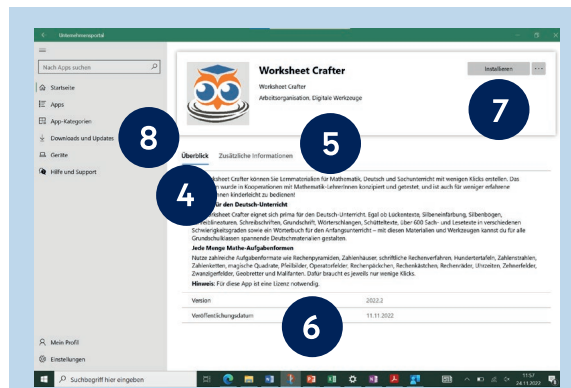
Unternehmensportal

Nach Apps suchen

Startseite
Apps
App-Kategorien
Downloads und Updates
Geräte
Hilfe und Support

Mein Profil
Einstellungen

Worksheet Crafter
Worksheet Crafter
Arbeitsorganisation, Digitale Werkzeuge

Installieren

7

8

5

Überblick Zusätzliche Informationen

4

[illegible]ksheet Crafter können Sie Lernmaterialien für Mathematik, Deutsch und Sachunterricht mit wenigen Klicks erstellen. Das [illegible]m wurde in Kooperationen mit Mathematik-Lehrerinnen konzipiert und getestet, und ist auch für weniger erfahrene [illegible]innen kinderleicht zu bedienen!
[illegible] für den Deutsch-Unterricht
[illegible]ksheet Crafter eignet sich prima für den Deutsch-Unterricht. Egal ob Lückentexte, Silbeneinfärbung, Silbenbogen, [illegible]linien, Schreibschriften, Grundschrift, Wörterschlangen, Schüttelreime, über 600 Sach- und Lesetexte in verschiedenen Schwierigkeitsgraden sowie ein Wörterbuch für den Anfangsunterricht – mit diesen Materialien und Werkzeugen kannst du für alle Grundschulklassen spannende Deutschmaterialien gestalten.
Jede Menge Mathe-Aufgabenformen
Nutze zahlreiche Aufgabenformate wie Rechenpyramiden, Zahlenhäuser, schriftliche Rechenverfahren, Hundertertafeln, Zahlenstrahlen, Zahlenketten, magische Quadrate, Pfeilbilder, Operatorfelder, Rechengeschichten, Rechenkästchen, Rechenräder, Uhrzeiten, Zehnerfelder, Zwanzigerfelder, Geobretter und Malfanten. Dafür braucht es jeweils nur wenige Klicks.
Hinweis: Für diese App ist eine Lizenz notwendig.

Version 2022.2
Veröffentlichungsdatum 11.11.2022

6

Suchbegriff hier eingeben

11:57
24.11.2022